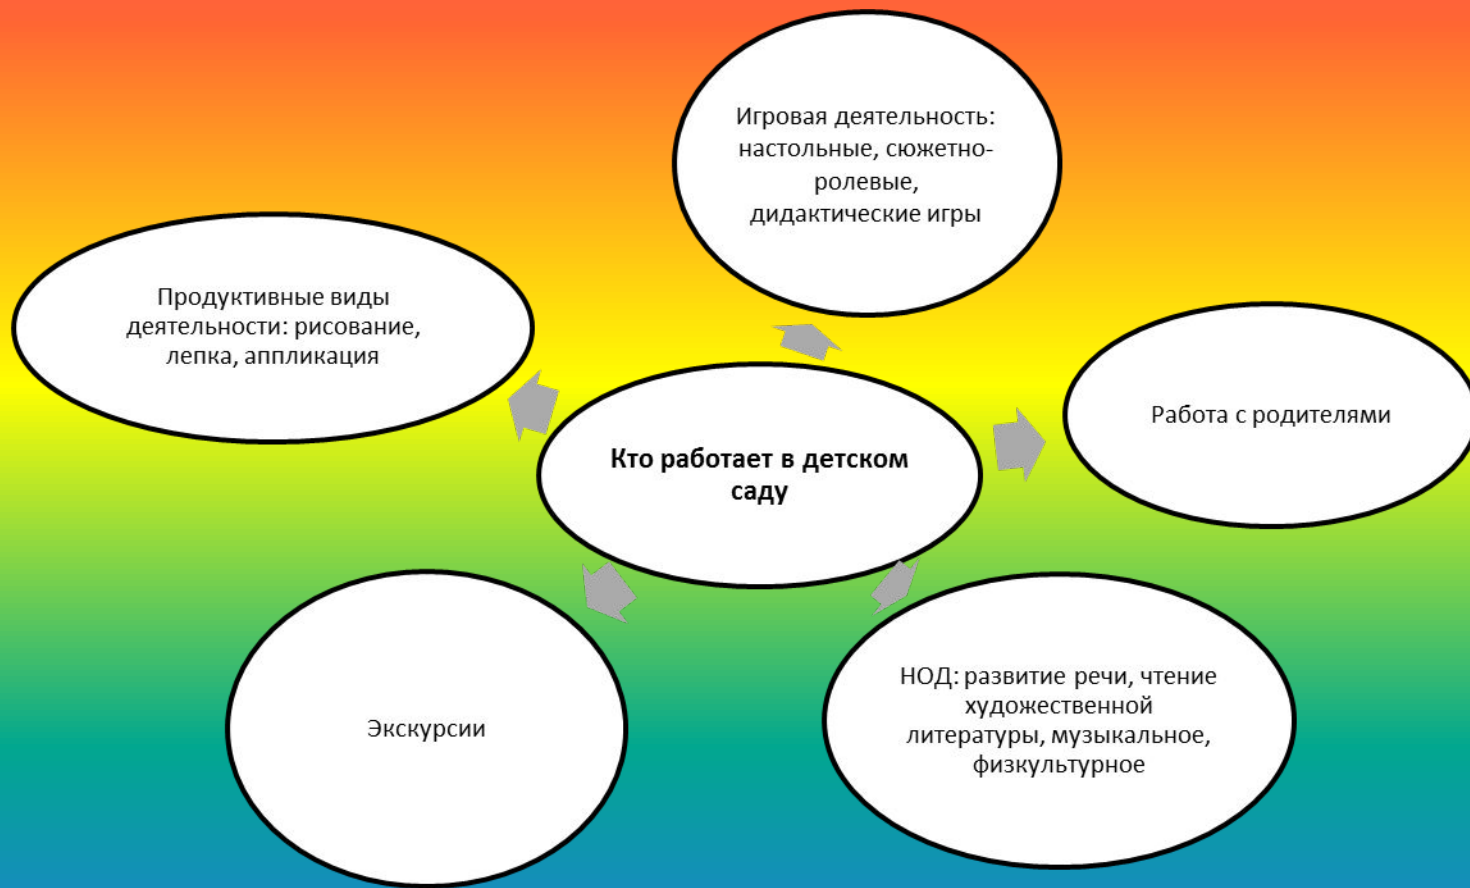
Игровая деятельность: настольные, сюжетно-ролевые, дидактические игры

Продуктивные виды деятельности: рисование, лепка, аппликация

Кто работает в детском саду

Работа с родителями

Экскурсии

НОД: развитие речи, чтение художественной литературы, музыкальное, физкультурное